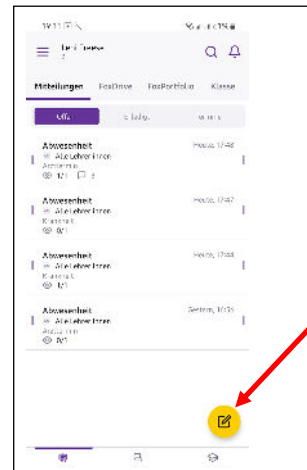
19:11 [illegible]

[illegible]

Mitteilungen FoxDrive FoxPortfolio Klasse

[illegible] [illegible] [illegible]

Abwesenheit Heute, 17:48
Alle Lehrer:innen
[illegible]
1/1 2

Abwesenheit Heute, 17:47
Alle Lehrer:innen
Krankheit
0/1

Abwesenheit Heute, 17:44
Alle Lehrer:innen
Krankheit
0/1

Abwesenheit Gestern, 10:35
Alle Lehrer:innen
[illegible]
0/1